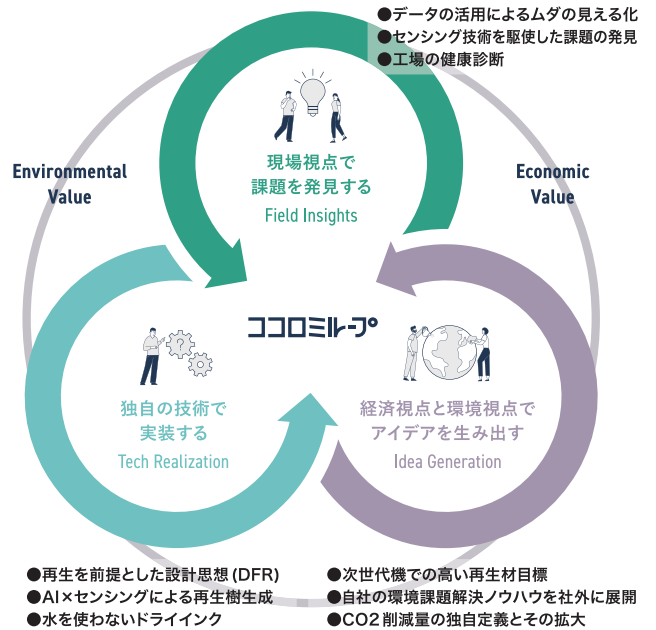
●データの活用によるムダの見える化
●センシング技術を駆使した課題の発見
●工場の健康診断

Environmental Value

Economic Value

現場視点で
課題を発見する
Field Insights

ココロミループ

独自の技術で
実装する
Tech Realization

経済視点と環境視点で
アイデアを生み出す
Idea Generation

●再生を前提とした設計思想 (DFR)
●AI×センシングによる再生樹生成
●水を使わないドライインク

●次世代機での高い再生材目標
●自社の環境課題解決ノウハウを社外に展開
●CO2 削減量の独自定義とその拡大